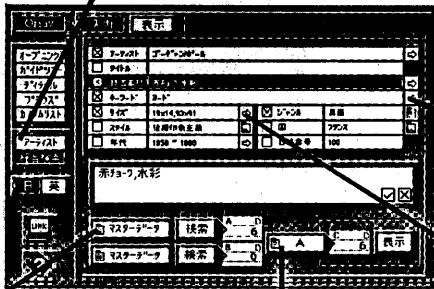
Clear
表示
オープニング
ガイドツアー
タイトル
アーティスト
アーティスト
日
英
アーティスト
ゴーギャンポール
タイトル
キーワード
ヌード
サイズ
スタイル
後期印象主義
年代
1850 ~ 1880
ジャンル
風景
フランス
100
赤チョーク,水彩
マスターデータ
検索
マスターデータ
検索
A
表示